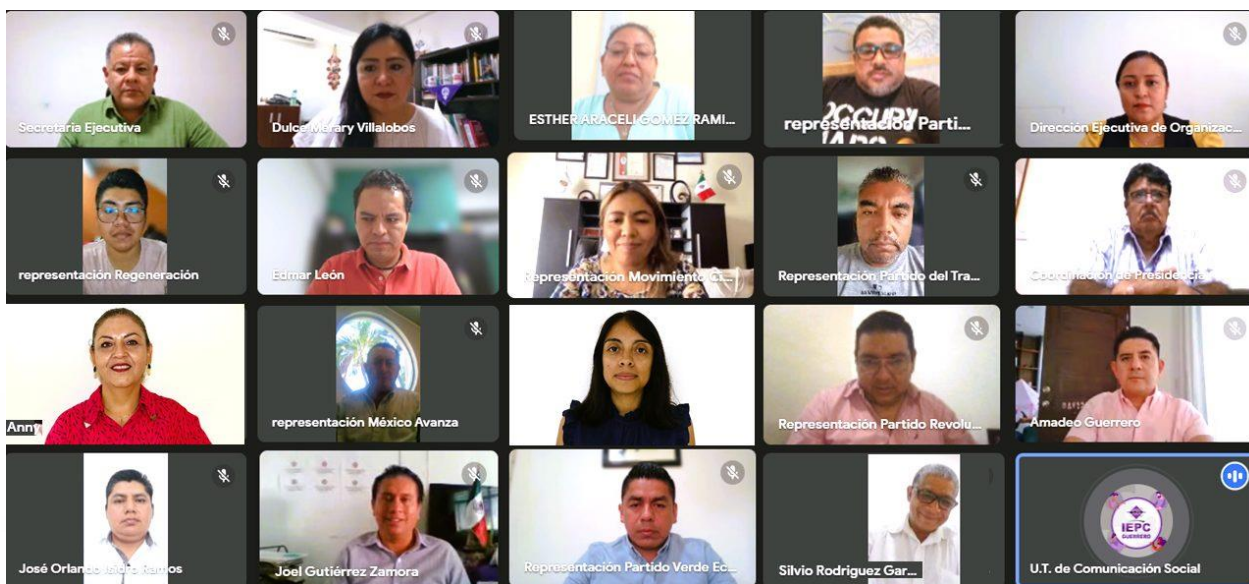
Secretaría Ejecutiva

Dulce Merary Villalobos

ESTHER ARACELI GOMEZ RAMI...

representación Parti...

Dirección Ejecutiva de Organizac...

representación Regeneración

Edmar León

Representación Movimiento Ci...

Representación Partido del Tra...

Coordinación de Presidencia

Ann

representación México Avanza

Representación Partido Revolu...

Amadeo Guerrero

José Orlando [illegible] Ramos

Joel Gutiérrez Zamora

Representación Partido Verde Ec...

Silvio Rodríguez Gar...

IEPC GUERRERO

U.T. de Comunicación Social